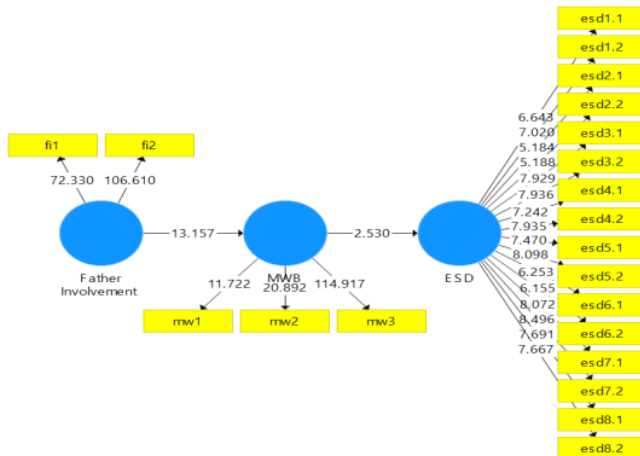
fi1
fi2
72.330
106.610
Father Involvement
13.157
MWB
11.722
20.892
114.917
mw1
mw2
mw3
2.530
ESD
6.643
7.020
5.184
5.188
7.929
7.936
7.242
7.935
7.470
8.098
6.253
6.155
8.072
8.496
7.691
7.667
esd1.1
esd1.2
esd2.1
esd2.2
esd3.1
esd3.2
esd4.1
esd4.2
esd5.1
esd5.2
esd6.1
esd6.2
esd7.1
esd7.2
esd8.1
esd8.2